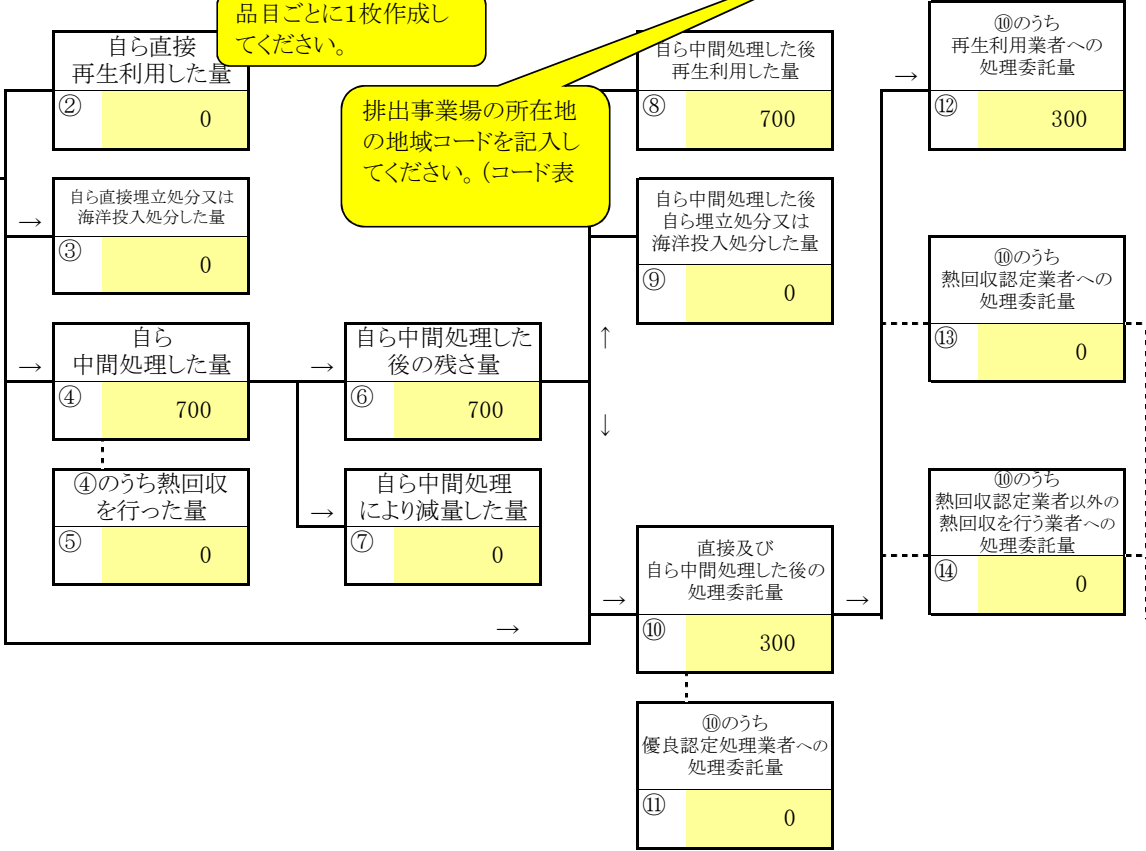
品目ごとに1枚作成してください。

自ら直接再生利用した量
②
0

排出事業場の所在地の地域コードを記入してください。(コード表

自ら中間処理した後再生利用した量
⑧
700

⑩のうち再生利用業者への処理委託量
⑫
300

自ら直接埋立処分又は海洋投入処分した量
③
0

自ら中間処理した後自ら埋立処分又は海洋投入処分した量
⑨
0

⑩のうち熱回収認定業者への処理委託量
⑬
0

自ら中間処理した量
④
700

自ら中間処理した後の残さ量
⑥
700

④のうち熱回収を行った量
⑤
0

自ら中間処理により減量した量
⑦
0

⑩のうち熱回収認定業者以外の熱回収を行う業者への処理委託量
⑭
0

直接及び自ら中間処理した後の処理委託量
⑩
300

⑩のうち優良認定処理業者への処理委託量
⑪
0